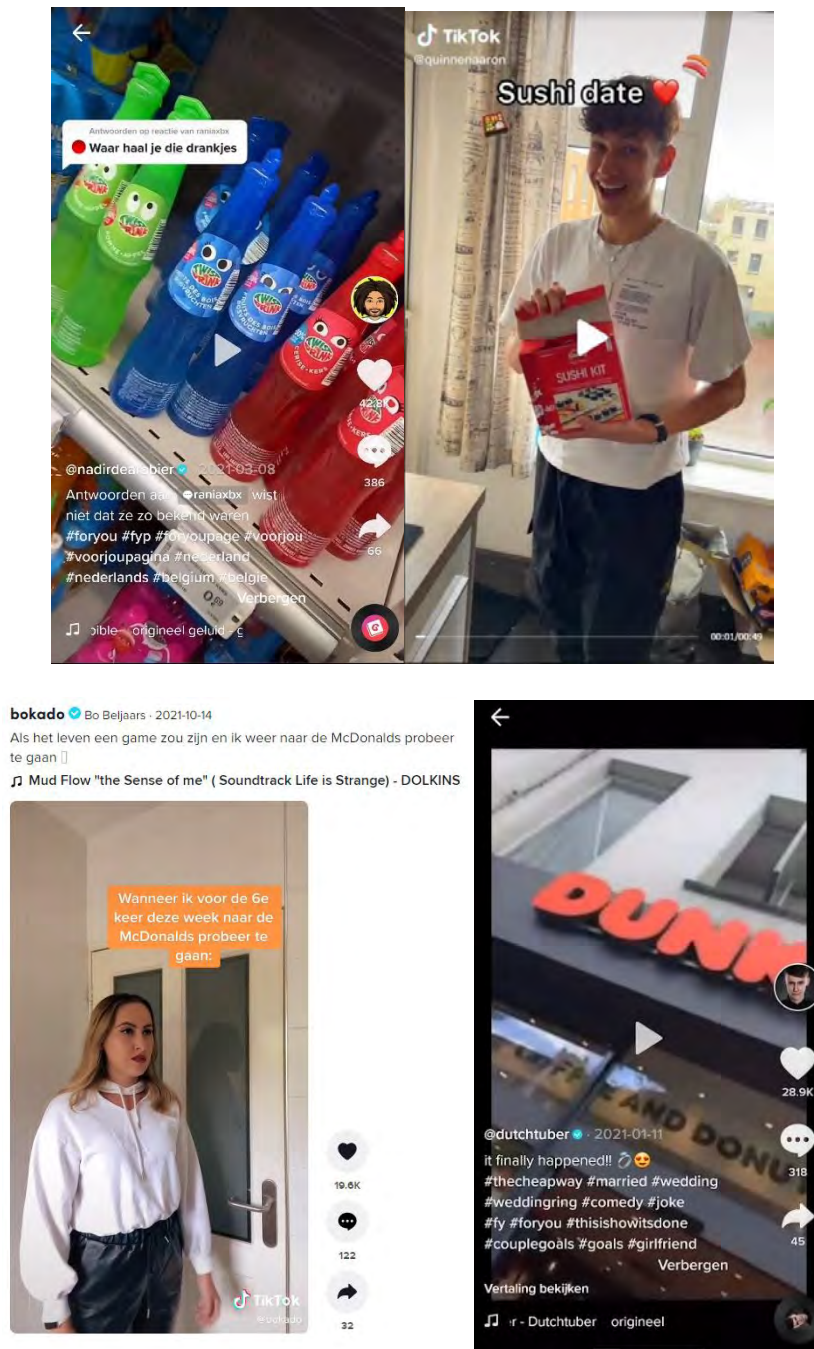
Antwoorden op reactie van raniaxbx
Waar haal je die drankjes

42.8
386
66

@nadirdealsbier · 2021-03-08
Antwoorden aan @raniaxbx wist niet dat ze zo bekend waren #foryou #fyp #foryoupage #voorjou #voorjoupagina #nederland #nederlands #belgium #belgie
Verbergen
♫ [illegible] origineel geluid - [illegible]

TikTok
@quinnenaaron
Sushi date ❤️
SUSHI KIT
00:01/00:49

bokado Bo Beljaars · 2021-10-14
Als het leven een game zou zijn en ik weer naar de McDonalds probeer te gaan ▯
♫ Mud Flow "the Sense of me" ( Soundtrack Life is Strange) - DOLKINS

Wanneer ik voor de 6e keer deze week naar de McDonalds probeer te gaan:

TikTok
@bokado

19.6K
122
32

DUNK
AND DONU

28.9K
318
45

@dutchtuber · 2021-01-11
it finally happened!! 💍😍 #thecheapway #married #wedding #weddingring #comedy #joke #fy #foryou #thisishowitsdone #couplegoals #goals #girlfriend
Verbergen
Vertaling bekijken
♫ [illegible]r - Dutchtuber origineel